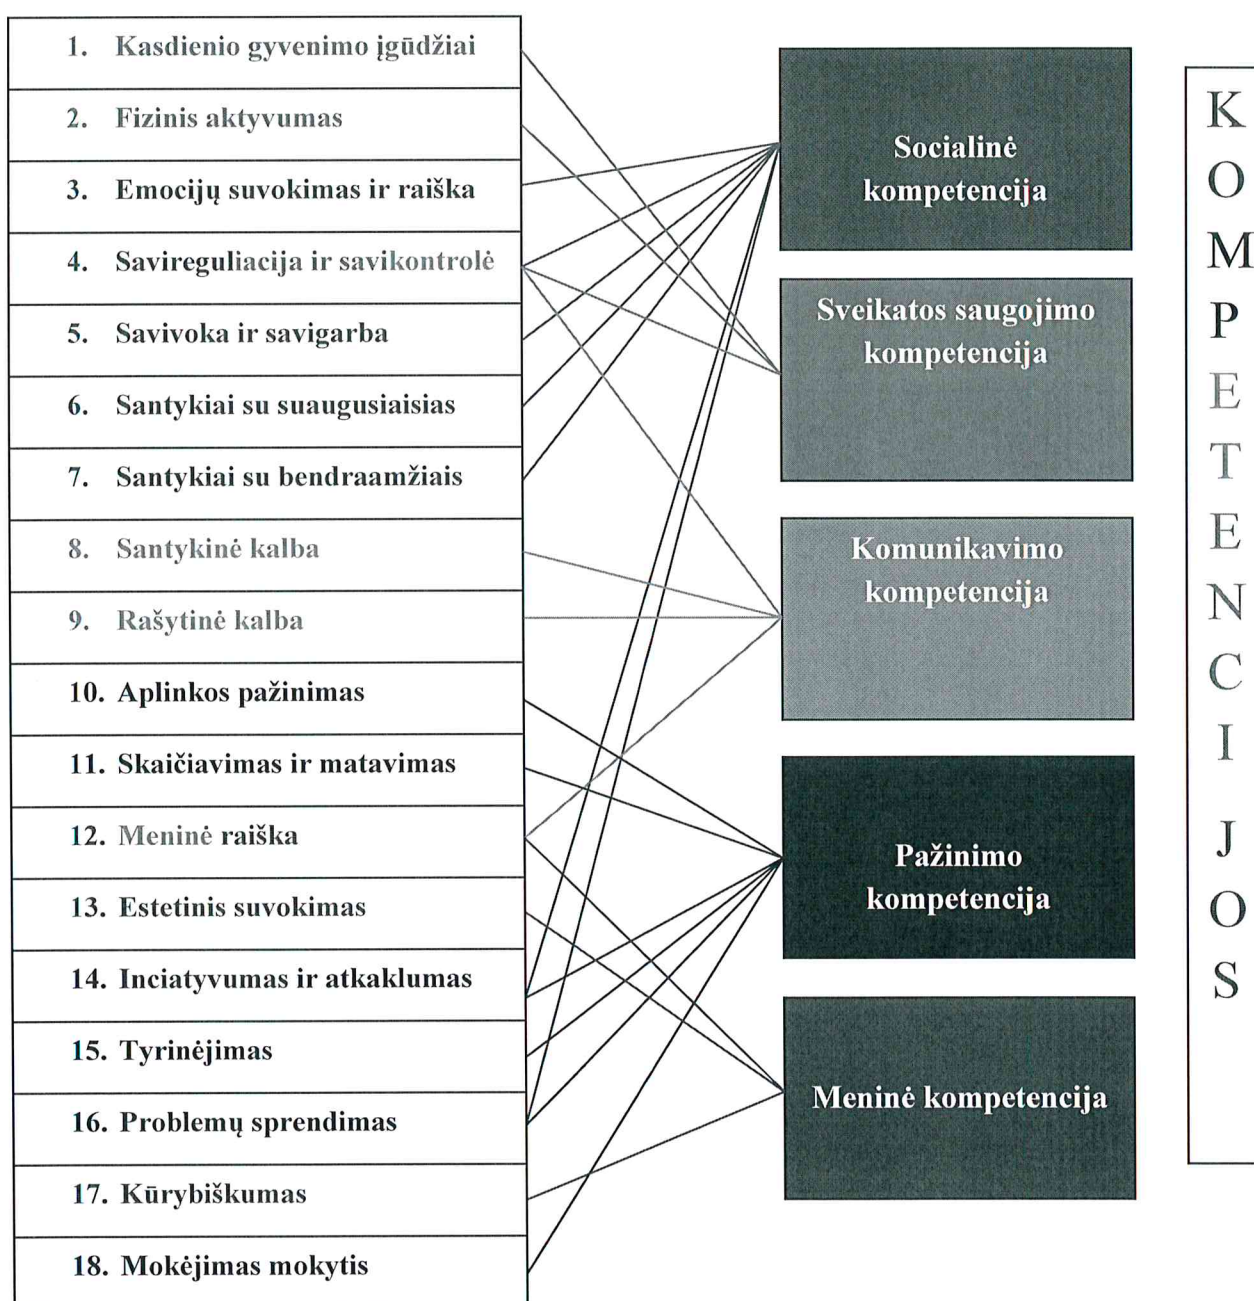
1. Kasdienio gyvenimo įgūdžiai
2. Fizinis aktyvumas
3. Emocijų suvokimas ir raiška
4. Savireguliacija ir savikontrolė
5. Savivoka ir savigarba
6. Santykiai su suaugusiaisias
7. Santykiai su bendraamžiais
8. Santykinė kalba
9. Rašytinė kalba
10. Aplinkos pažinimas
11. Skaičiavimas ir matavimas
12. Meninė raiška
13. Estetinis suvokimas
14. Inciatyvumas ir atkaklumas
15. Tyrinėjimas
16. Problemų sprendimas
17. Kūrybiškumas
18. Mokėjimas mokytis

Socialinė kompetencija

Sveikatos saugojimo kompetencija

Komunikavimo kompetencija

Pažinimo kompetencija

Meninė kompetencija

KOMPETENCIJOS